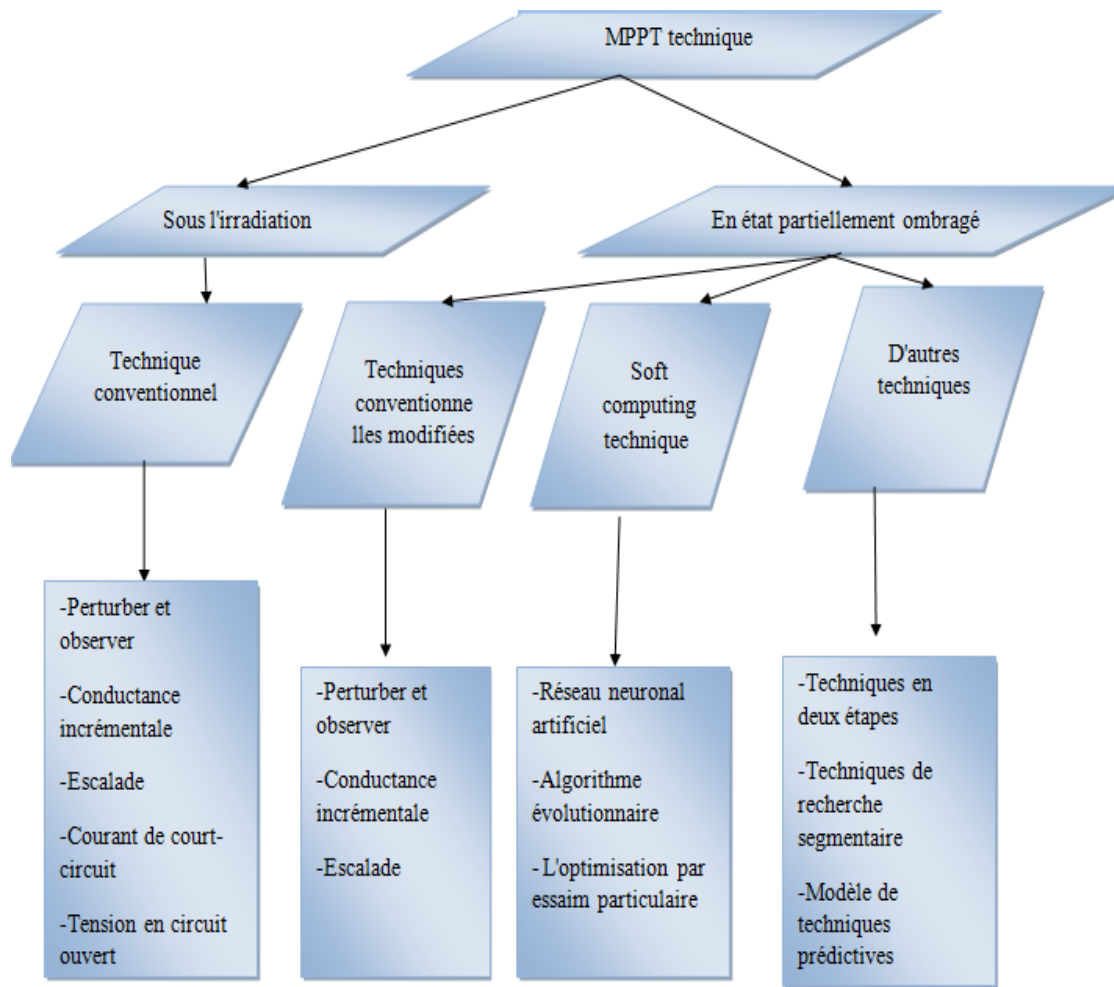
MPPT technique

Sous l'irradiation

En état partiellement ombragé

Technique conventionnel

Techniques conventionne lles modifiées

Soft computing technique

D'autres techniques

-Perturber et observer

-Conductance incrémentale

-Escalade

-Courant de court-circuit

-Tension en circuit ouvert

-Perturber et observer

-Conductance incrémentale

-Escalade

-Réseau neuronal artificiel

-Algorithme évolutionnaire

-L'optimisation par essaim particulaire

-Techniques en deux étapes

-Techniques de recherche segmentaire

-Modèle de techniques prédictives